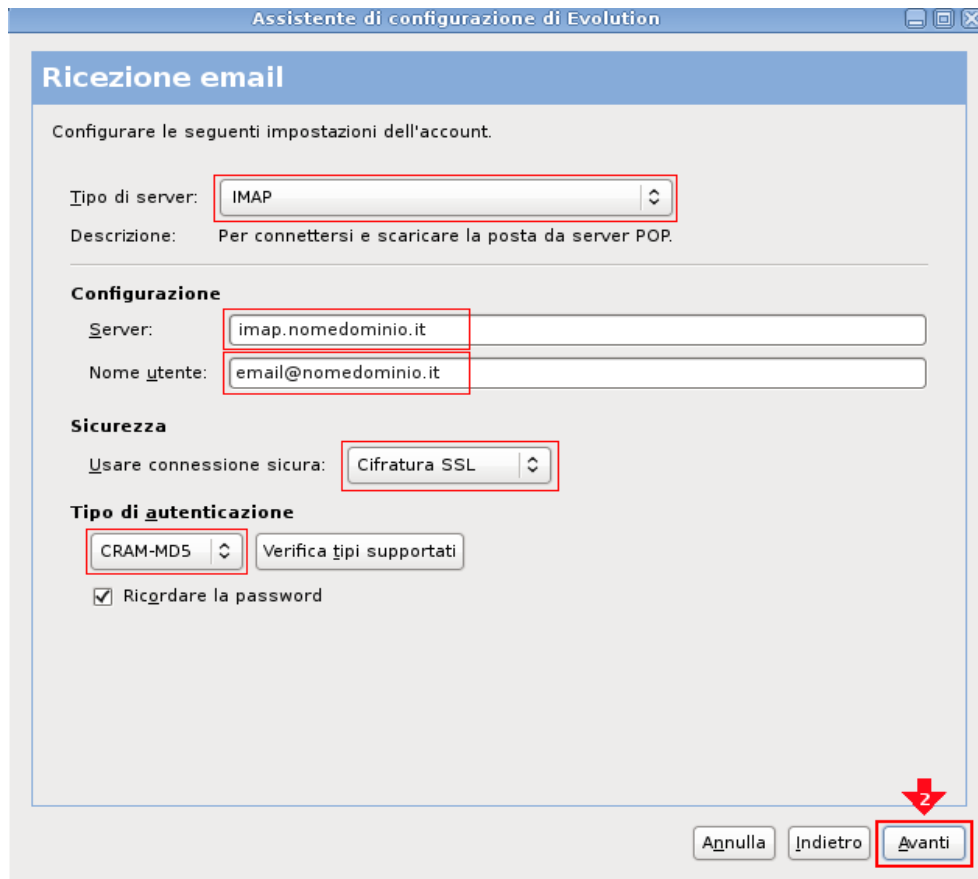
Assistente di configurazione di Evolution

Ricezione email

Configurare le seguenti impostazioni dell'account.

Tipo di server: IMAP

Descrizione: Per connettersi e scaricare la posta da server POP.

Configurazione

Server: imap.nomedominio.it

Nome utente: email@nomedominio.it

Sicurezza

Usare connessione sicura: Cifratura SSL

Tipo di autenticazione

CRAM-MD5 Verifica tipi supportati

Ricordare la password

2

Annulla Indietro Avanti